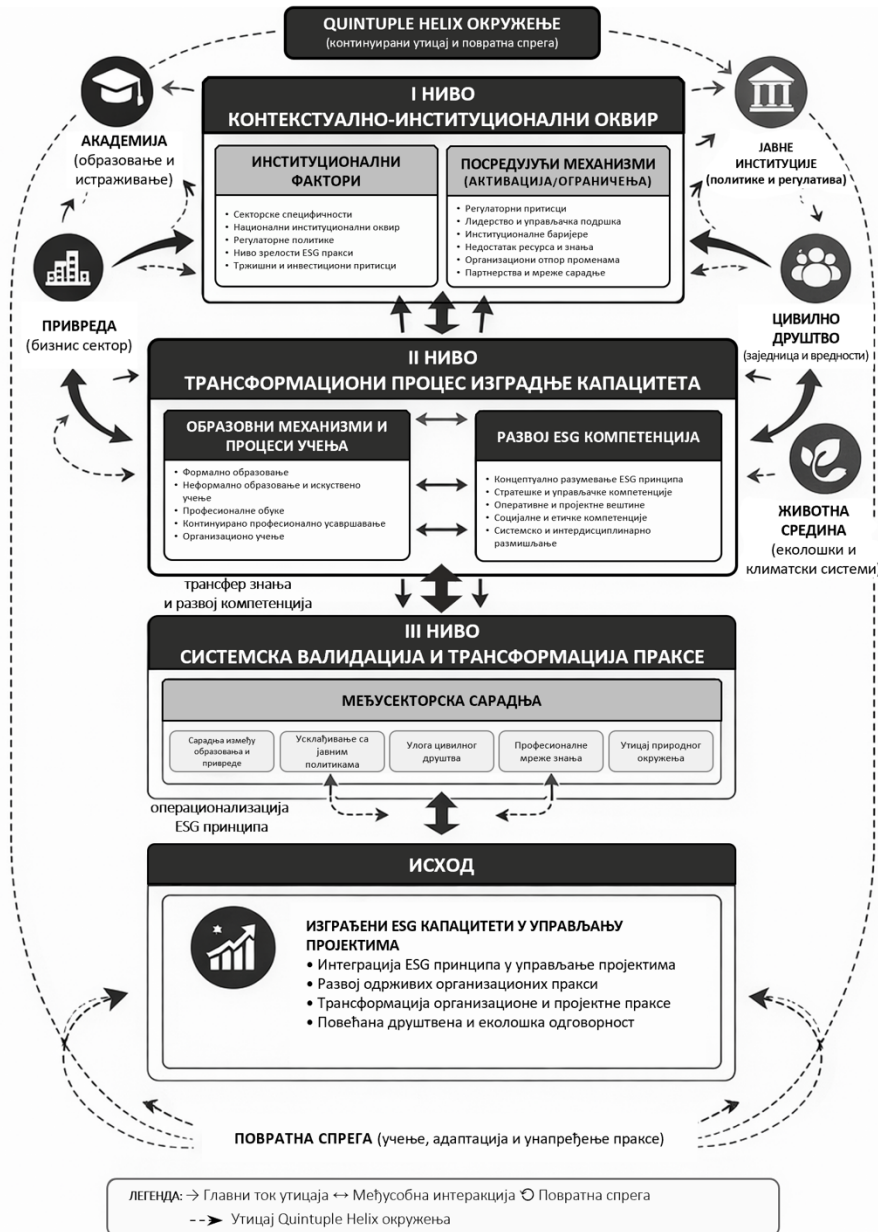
QUINTUPLE HELIX ОКРУЖЕЊЕ
(континуирани утицај и повратна спрега)

I НИВО
КОНТЕКСТУАЛНО-ИНСТИТУЦИОНАЛНИ ОКВИР

ИНСТИТУЦИОНАЛНИ ФАКТОРИ

• Секторске специфичности
• Национални институционални оквир
• Регулаторне политике
• Ниво зрелости ESG пракси
• Тржишни и инвестициони притисци

ПОСРЕДУЈУЋИ МЕХАНИЗМИ (АКТИВАЦИЈА/ОГРАНИЧЕЊА)

• Регулаторни притисци
• Лидерство и управљачка подршка
• Институционалне баријере
• Недостатак ресурса и знања
• Организациони отпор променама
• Партнерства и мреже сарадње

АКАДЕМИЈА
(образовање и истраживање)

ЈАВНЕ ИНСТИТУЦИЈЕ
(политике и регулатива)

ПРИВРЕДА
(бизнис сектор)

ЦИВИЛНО ДРУШТВО
(заједница и вредности)

ЖИВОТНА СРЕДИНА
(еколошки и климатски системи)

II НИВО
ТРАНСФОРМАЦИОНИ ПРОЦЕС ИЗГРАДЊЕ КАПАЦИТЕТА

ОБРАЗОВНИ МЕХАНИЗМИ И ПРОЦЕСИ УЧЕЊА

• Формално образовање
• Неформално образовање и искуствено учење
• Професионалне обуке
• Континуирано професионално усавршавање
• Организационо учење

РАЗВОЈ ESG КОМПЕТЕНЦИЈА

• Концептуално разумевање ESG принципа
• Стратешке и управљачке компетенције
• Оперативне и пројектне вештине
• Социјалне и етичке компетенције
• Системско и интердисциплинарно размишљање

трансфер знања
и развој компетенција

III НИВО
СИСТЕМСКА ВАЛИДАЦИЈА И ТРАНСФОРМАЦИЈА ПРАКСЕ

МЕЂУСЕКТОРСКА САРАДЊА

Сарадња између образовања и привреде
Усклађивање са јавним политикама
Улога цивилног друштва
Професионалне мреже знања
Утицај природног окружења

операционализација
ESG принципа

ИСХОД

ИЗГРАЂЕНИ ESG КАПАЦИТЕТИ У УПРАВЉАЊУ ПРОЈЕКТИМА
• Интеграција ESG принципа у управљање пројектима
• Развој одрживих организационих пракси
• Трансформација организационе и пројектне праксе
• Повећана друштвена и еколошка одговорност

ПОВРАТНА СПРЕГА (учење, адаптација и унапређење праксе)

ЛЕГЕНДА: → Главни ток утицаја ↔ Међусобна интеракција ↻ Повратна спрега
- - → Утицај Quintuple Helix окружења